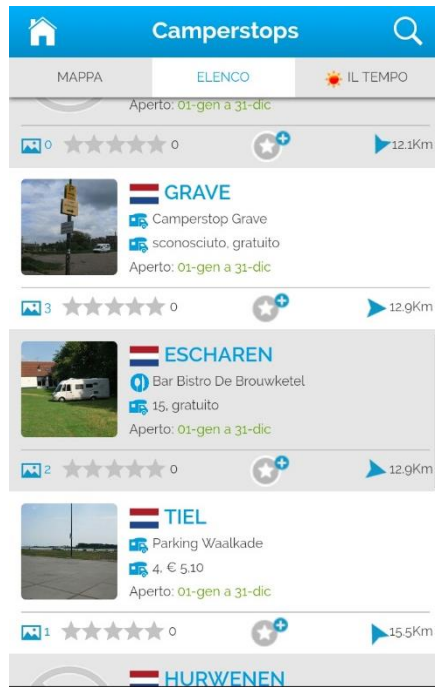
Camperstops

MAPPA
ELENCO
IL TEMPO

Aperto: 01-gen a 31-dic

0 0 12.1Km

GRAVE
Camperstop Grave
sconosciuto, gratuito
Aperto: 01-gen a 31-dic

3 0 12.9Km

ESCHAREN
Bar Bistro De Brouwketel
15, gratuito
Aperto: 01-gen a 31-dic

2 0 12.9Km

TIEL
Parking Waalkade
4, € 5.10
Aperto: 01-gen a 31-dic

1 0 15.5Km

HURWENEN